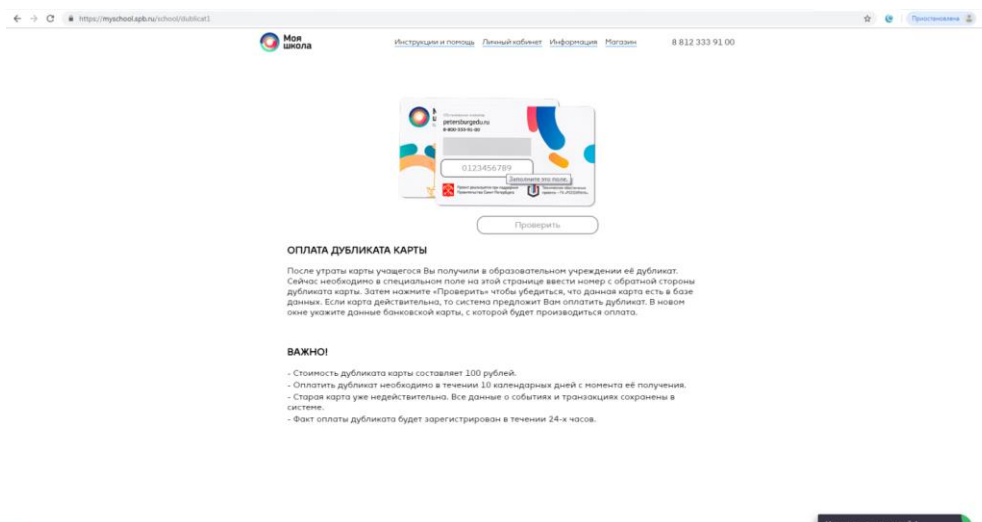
https://myschool.spb.ru/school/dublicat1

Приостановлена

Моя школа

Инструкции и помощь Личный кабинет Информация Магазин 8 812 333 91 00

petersburgedu.ru
8-800-333-91-00

0123456789

Заполните это поле.

Проверить

ОПЛАТА ДУБЛИКАТА КАРТЫ

После утраты карты учащегося Вы получили в образовательном учреждении её дубликат. Сейчас необходимо в специальном поле на этой странице ввести номер с обратной стороны дубликата карты. Затем нажмите «Проверить» чтобы убедиться, что данная карта есть в базе данных. Если карта действительна, то система предложит Вам оплатить дубликат. В новом окне укажите данные банковской карты, с которой будет производиться оплата.

ВАЖНО!

- Стоимость дубликата карты составляет 100 рублей.
- Оплатить дубликат необходимо в течении 10 календарных дней с момента её получения.
- Старая карта уже недействительна. Все данные о событиях и транзакциях сохранены в системе.
- Факт оплаты дубликата будет зарегистрирован в течении 24-х часов.